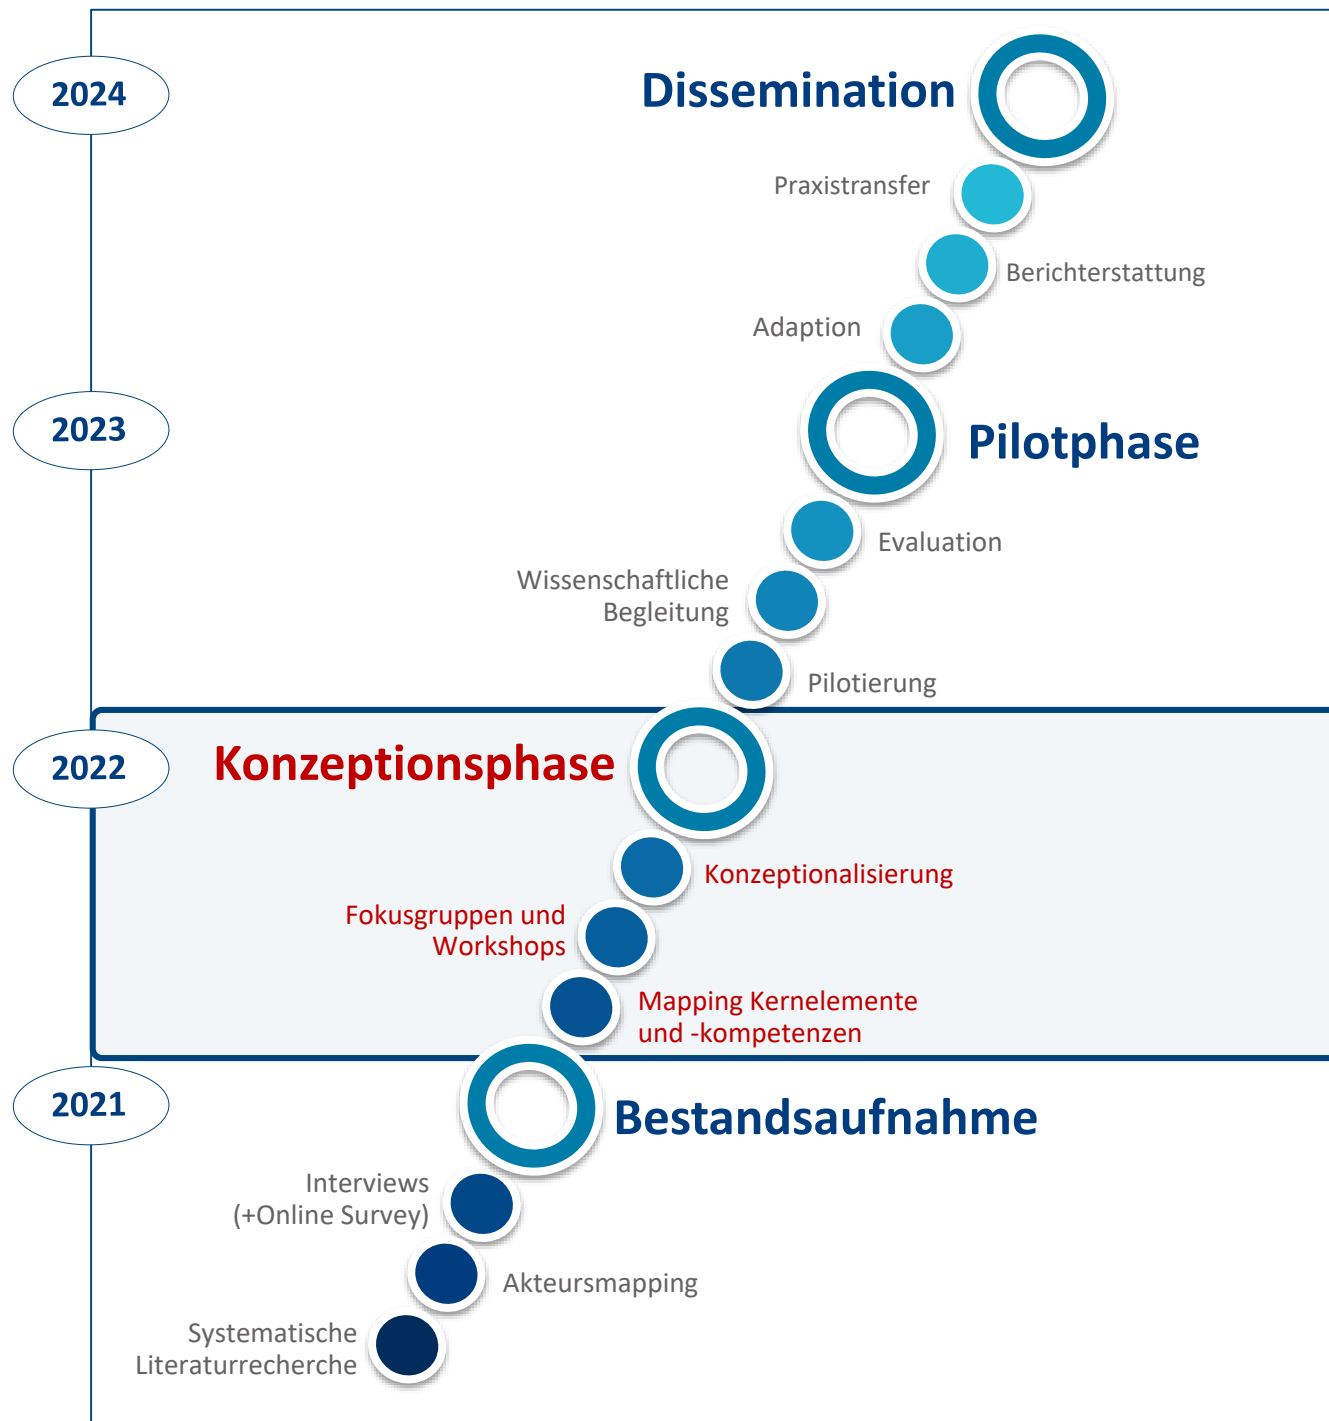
2024

Dissemination

Praxistransfer

Berichterstattung

Adaption

2023

Pilotphase

Evaluation

Wissenschaftliche Begleitung

Pilotierung

2022

Konzeptionsphase

Konzeptionalisierung

Fokusgruppen und Workshops

Mapping Kernelemente und -kompetenzen

2021

Bestandsaufnahme

Interviews (+Online Survey)

Akteursmapping

Systematische Literaturrecherche